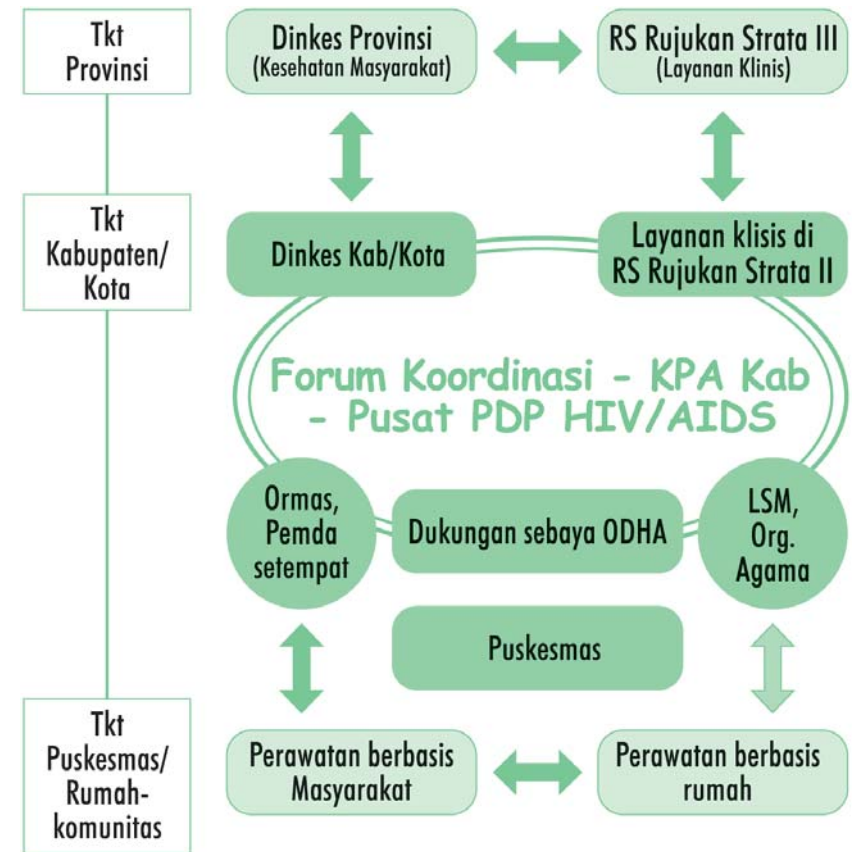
Tkt Provinsi

Dinkes Provinsi
(Kesehatan Masyarakat)

RS Rujukan Strata III
(Layanan Klinis)

Tkt Kabupaten/ Kota

Dinkes Kab/Kota

Layanan klisis di RS Rujukan Strata II

Forum Koordinasi - KPA Kab - Pusat PDP HIV/AIDS

Ormas, Pemda setempat

Dukungan sebaya ODHA

LSM, Org. Agama

Puskesmas

Tkt Puskesmas/ Rumah-komunitas

Perawatan berbasis Masyarakat

Perawatan berbasis rumah